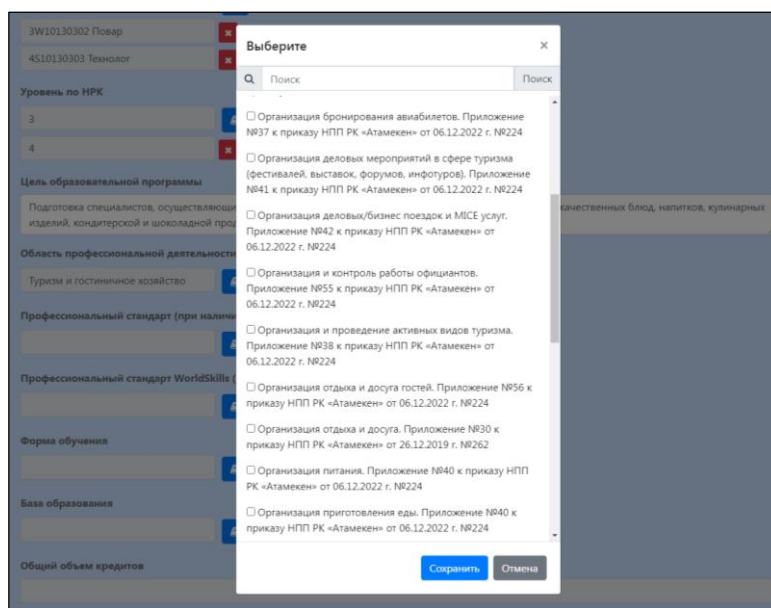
3W10130302 Повар

4S10130303 Технолог

Уровень по НРК

3

4

Цель образовательной программы

Подготовка специалистов, осуществляющ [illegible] качественных блюд, напитков, кулинарных изделий, кондитерской и шоколадной прод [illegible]

Область профессиональной деятельности

Туризм и гостиничное хозяйство

Профессиональный стандарт (при наличи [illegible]

Профессиональный стандарт WorldSkills ( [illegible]

Форма обучения

База образования

Общий объем кредитов

Выберите

×

Поиск

Поиск

☐ Организация бронирования авиабилетов. Приложение №37 к приказу НПП РК «Атамекен» от 06.12.2022 г. №224

☐ Организация деловых мероприятий в сфере туризма (фестивалей, выставок, форумов, инфотуров). Приложение №41 к приказу НПП РК «Атамекен» от 06.12.2022 г. №224

☐ Организация деловых/бизнес поездок и MICE услуг. Приложение №42 к приказу НПП РК «Атамекен» от 06.12.2022 г. №224

☐ Организация и контроль работы официантов. Приложение №55 к приказу НПП РК «Атамекен» от 06.12.2022 г. №224

☐ Организация и проведение активных видов туризма. Приложение №38 к приказу НПП РК «Атамекен» от 06.12.2022 г. №224

☐ Организация отдыха и досуга гостей. Приложение №56 к приказу НПП РК «Атамекен» от 06.12.2022 г. №224

☐ Организация отдыха и досуга. Приложение №30 к приказу НПП РК «Атамекен» от 26.12.2019 г. №262

☐ Организация питания. Приложение №40 к приказу НПП РК «Атамекен» от 06.12.2022 г. №224

☐ Организация приготовления еды. Приложение №40 к приказу НПП РК «Атамекен» от 06.12.2022 г. №224

Сохранить

Отмена